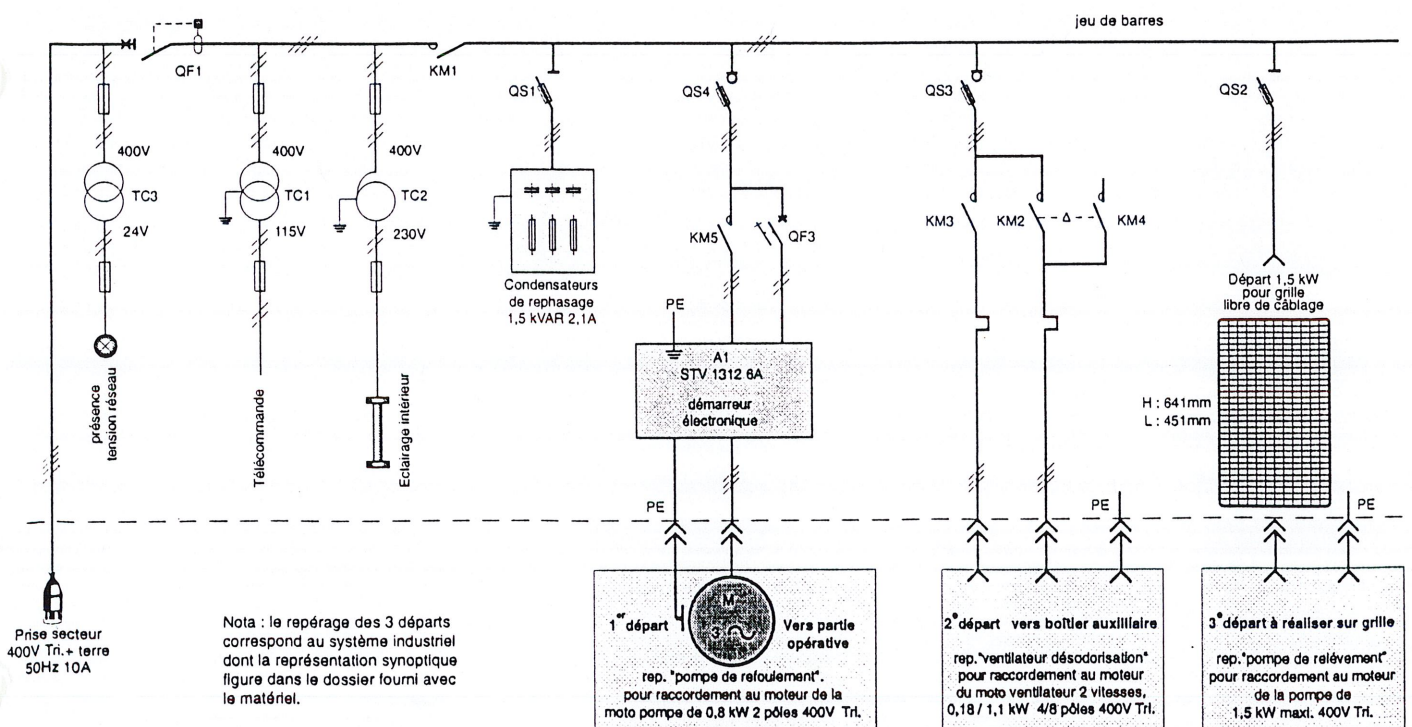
jeu de barres

QF1

KM1

QS1

QS4

QS3

QS2

400V

TC3

24V

400V

TC1

115V

400V

TC2

230V

présence tension réseau

Télécommande

Eclairage intérieur

Condensateurs de rephasage 1,5 kVAR 2,1A

KM5

QF3

PE

A1
STV 1312 6A
démarreur électronique

KM3

KM2

KM4

Départ 1,5 kW pour grille libre de câblage

H : 641mm
L : 451mm

PE

PE

PE

PE

Prise secteur 400V Tri.+ terre 50Hz 10A

Nota : le repérage des 3 départs correspond au système industriel dont la représentation synoptique figure dans le dossier fourni avec le matériel.

$1^{er}$ départ

M 3 ~

Vers partie opérative

rep. "pompe de refoulement". pour raccordement au moteur de la moto pompe de 0,8 kW 2 pôles 400V Tri.

$2^{e}$ départ vers boitier auxiliaire

rep. "ventilateur désodorisation" pour raccordement au moteur du moto ventilateur 2 vitesses, 0,18 / 1,1 kW 4/8 pôles 400V Tri.

$3^{e}$ départ à réaliser sur grille

rep. "pompe de relévement" pour raccordement au moteur de la pompe de 1,5 kW maxi. 400V Tri.